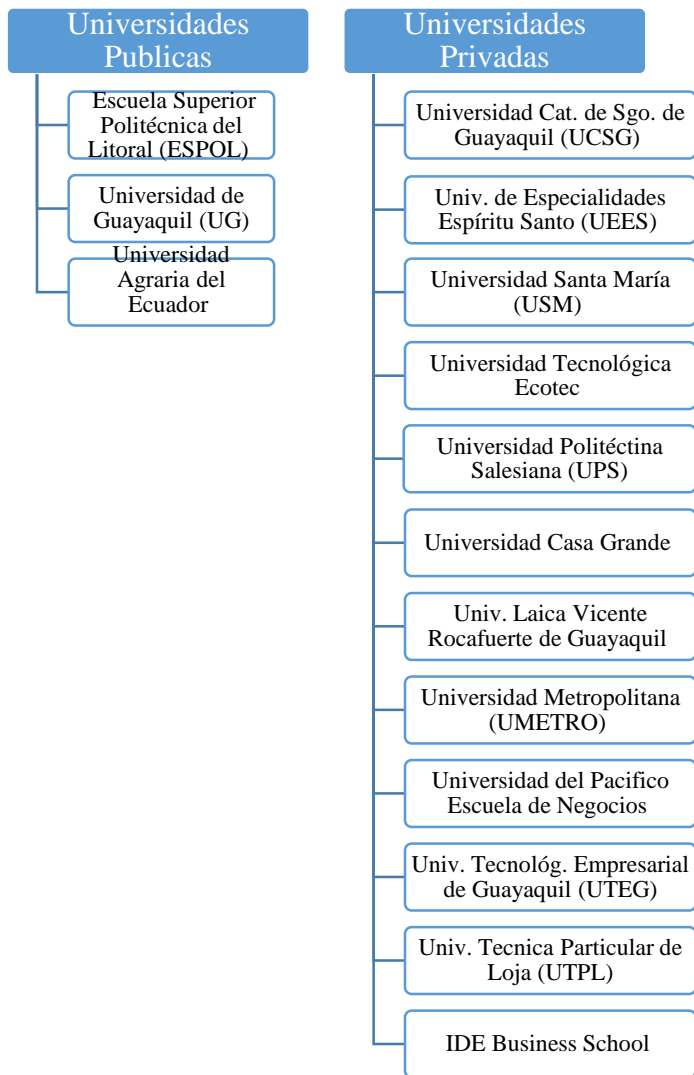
Universidades Publicas

Escuela Superior Politécnica del Litoral (ESPOL)

Universidad de Guayaquil (UG)

Universidad Agraria del Ecuador

Universidades Privadas

Universidad Cat. de Sgo. de Guayaquil (UCSG)

Univ. de Especialidades Espíritu Santo (UEES)

Universidad Santa María (USM)

Universidad Tecnológica Ecotec

Universidad Politéctina Salesiana (UPS)

Universidad Casa Grande

Univ. Laica Vicente Rocafuerte de Guayaquil

Universidad Metropolitana (UMETRO)

Universidad del Pacifico Escuela de Negocios

Univ. Tecnológ. Empresarial de Guayaquil (UTEG)

Univ. Tecnica Particular de Loja (UTPL)

IDE Business School